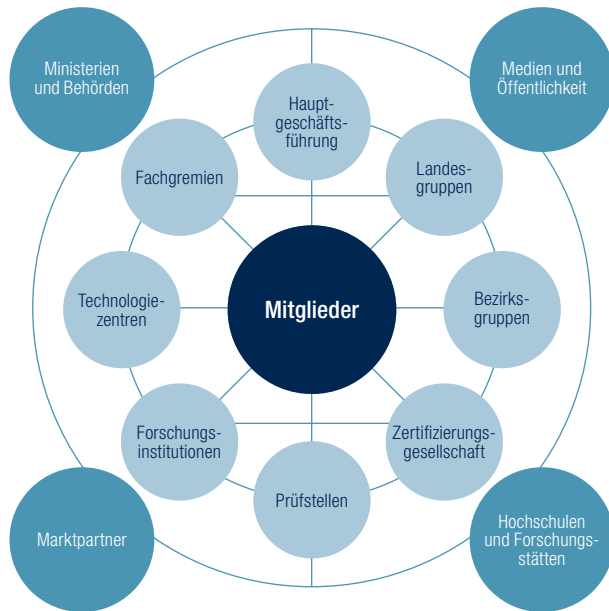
Ministerien und Behörden

Medien und Öffentlichkeit

Hauptgeschäftsführung

Fachgremien

Landesgruppen

Technologiezentren

Mitglieder

Bezirksgruppen

Forschungsinstitutionen

Zertifizierungsgesellschaft

Prüfstellen

Marktpartner

Hochschulen und Forschungsstätten